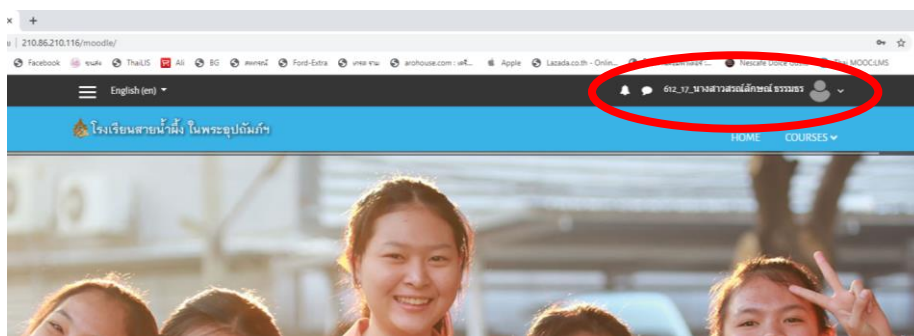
× +

210.86.210.116/moodle/

Facebook ขุนศม ThaiLIS Ali BG สพฐ Ford-Extra หอย งาน arohouse.com : ... Lazada.co.th - Onlin... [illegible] Nescafe Dolce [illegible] Thai MOOC:LMS

English (en)

612_17_นางสาวสรณ์ลักษณ์ ธรรมธร

โรงเรียนสายน้ำผึ้ง ในพระอุปถัมภ์ฯ

HOME COURSES